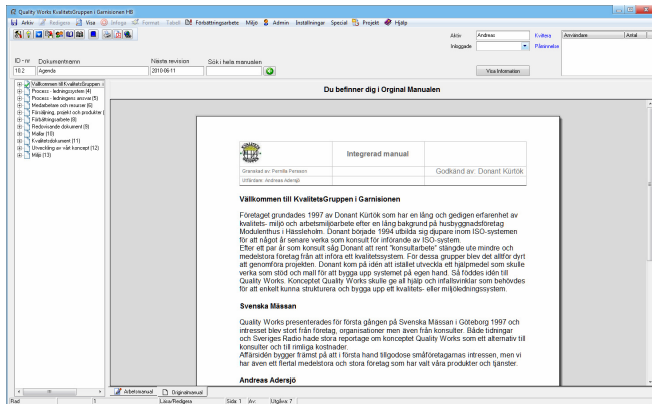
Quality Works KvalitetsGruppen i Garnisionen HB

Arkiv Redigera Visa Infoga Format Tabell Förbättringsarbete Miljö Admin Inställningar Special Projekt Hjälp

Aktiv Andreas Kvittera
Inloggade Påminnelse
Användare Antal

ID - nr Dokumentnamn Nästa revision Sök i hela manualen
10.2 Agenda 2010-06-11
Visa Information

Välkommen till KvalitetsGruppen i
Process - ledningssystem (4)
Process - lednings ansvar (5)
Medarbetare och resurser (6)
Försäljning, projekt och produkter (
Förbättringsarbete (8)
Redovisande dokument (9)
Mallar (10)
Kvalitetsdokument (11)
Utveckling av vårt koncept (12)
Miljö (13)

Du befinner dig i Orginal Manualen

Integrerad manual
Granskad av: Pernilla Persson
Utfärdare: Andreas Adersjö
Godkänd av: Donant Kürtök

Välkommen till KvalitetsGruppen i Garnisionen

Företaget grundades 1997 av Donant Kürtök som har en lång och gedigen erfarenhet av kvalitets- miljö och arbetsmiljöarbete efter en lång bakgrund på husbyggnadsföretag Modulenthus i Hässleholm. Donant började 1994 utbilda sig djupare inom ISO-systemen för att något år senare verka som konsult för införande av ISO-system.
Efter ett par år som konsult såg Donant att rent "konsultarbete" stängde ute mindre och medelstora företag från att införa ett kvalitetssystem. För dessa grupper blev det alltför dyrt att genomföra projekten. Donant kom på idén att istället utveckla ett hjälpmedel som skulle verka som stöd och mall för att bygga upp systemet på egen hand. Så föddes idén till Quality Works. Konceptet Quality Works skulle ge all hjälp och infallsvinklar som behövdes för att enkelt kunna strukturera och bygga upp ett kvalitets- eller miljöledningssystem.

Svenska Mässan

Quality Works presenterades för första gången på Svenska Mässan i Göteborg 1997 och intresset blev stort från företag, organisationer men även från konsulter. Både tidningar och Sveriges Radio hade stora reportage om konceptet Quality Works som ett alternativ till konsulter och till rimliga kostnader.
Affärsidén bygger främst på att i första hand tillgodose småföretagarnas intressen, men vi har även ett flertal medelstora och stora företag som har valt våra produkter och tjänster.

Andreas Adersjö

Arbetsmanual Orginalmanual

Rad Läsa/Redigera Sida 1 Av: Utgåva 7